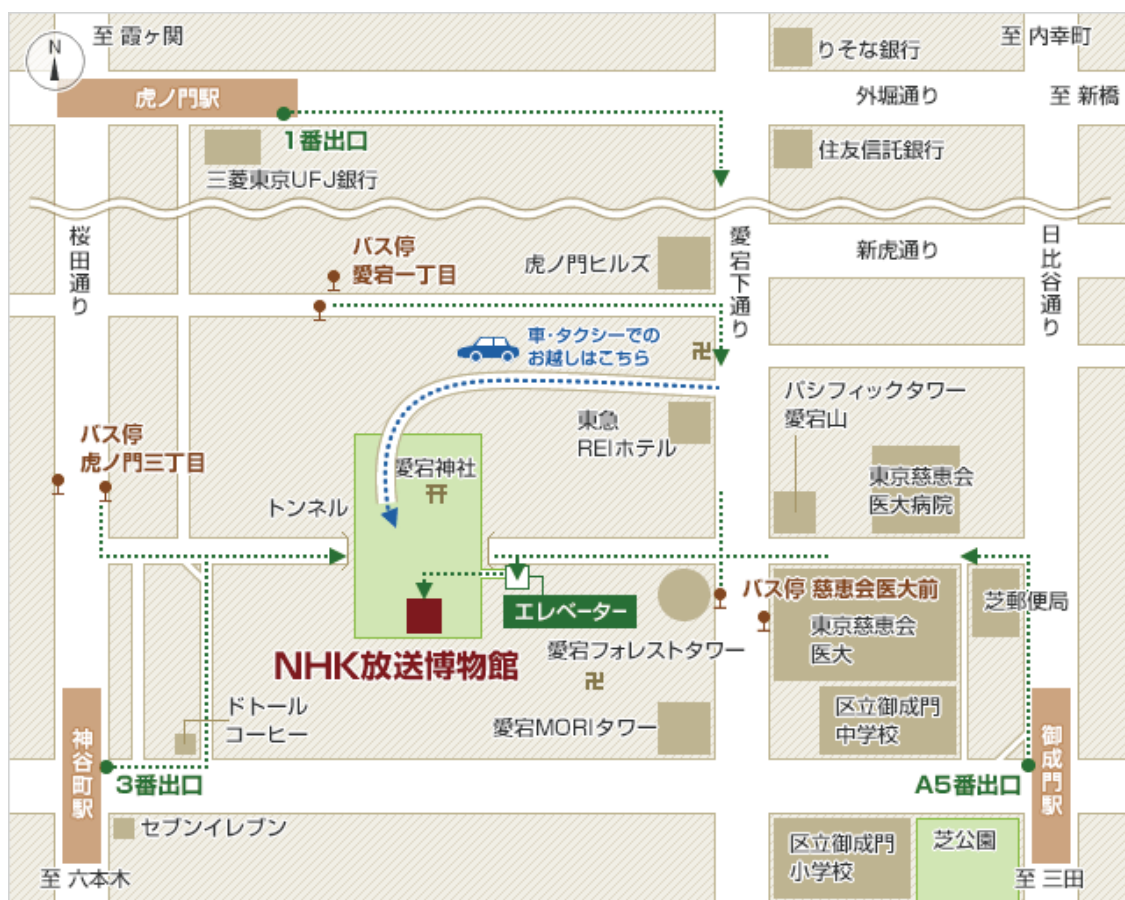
N
至 霞ヶ関
りそな銀行
至 内幸町
虎ノ門駅
外堀通り
至 新橋
1番出口
住友信託銀行
三菱東京UFJ銀行
桜田通り
バス停
愛宕一丁目
虎ノ門ヒルズ
愛宕下通り
新虎通り
日比谷通り
車・タクシーでのお越しはこちら
卍
パシフィックタワー愛宕山
東急REIホテル
バス停
虎ノ門三丁目
愛宕神社
⛩
東京慈恵会医大病院
トンネル
エレベーター
バス停 慈恵会医大前
芝郵便局
東京慈恵会医大
愛宕フォレストタワー
NHK放送博物館
卍
ドトールコーヒー
区立御成門中学校
愛宕MORIタワー
神谷町駅
御成門駅
3番出口
A5番出口
セブンイレブン
区立御成門小学校
芝公園
至 六本木
至 三田